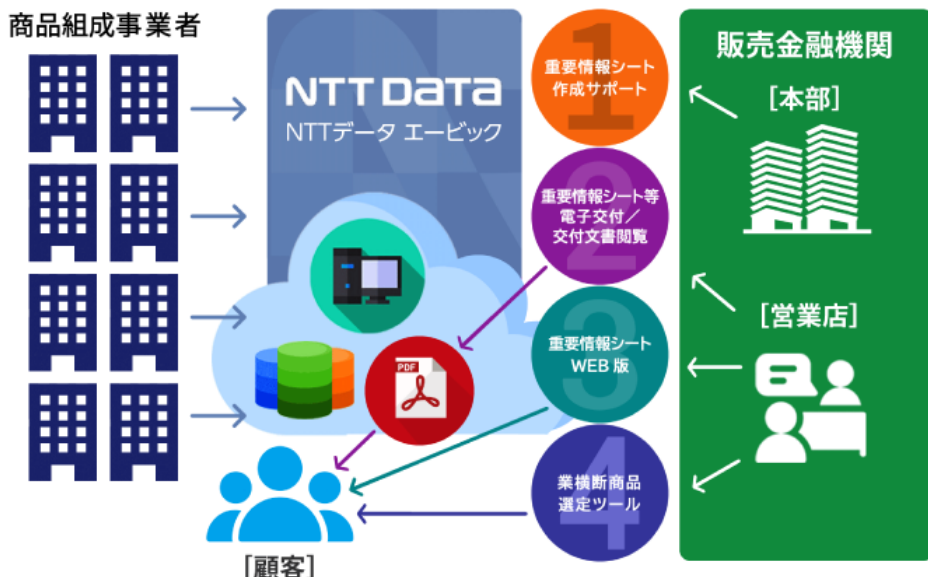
商品組成事業者

NTT DATA
NTTデータ エービック

PDF

[顧客]

1
重要情報シート作成サポート

2
重要情報シート等電子交付／交付文書閲覧

3
重要情報シートWEB版

4
業横断商品選定ツール

販売金融機関

[本部]

[営業店]